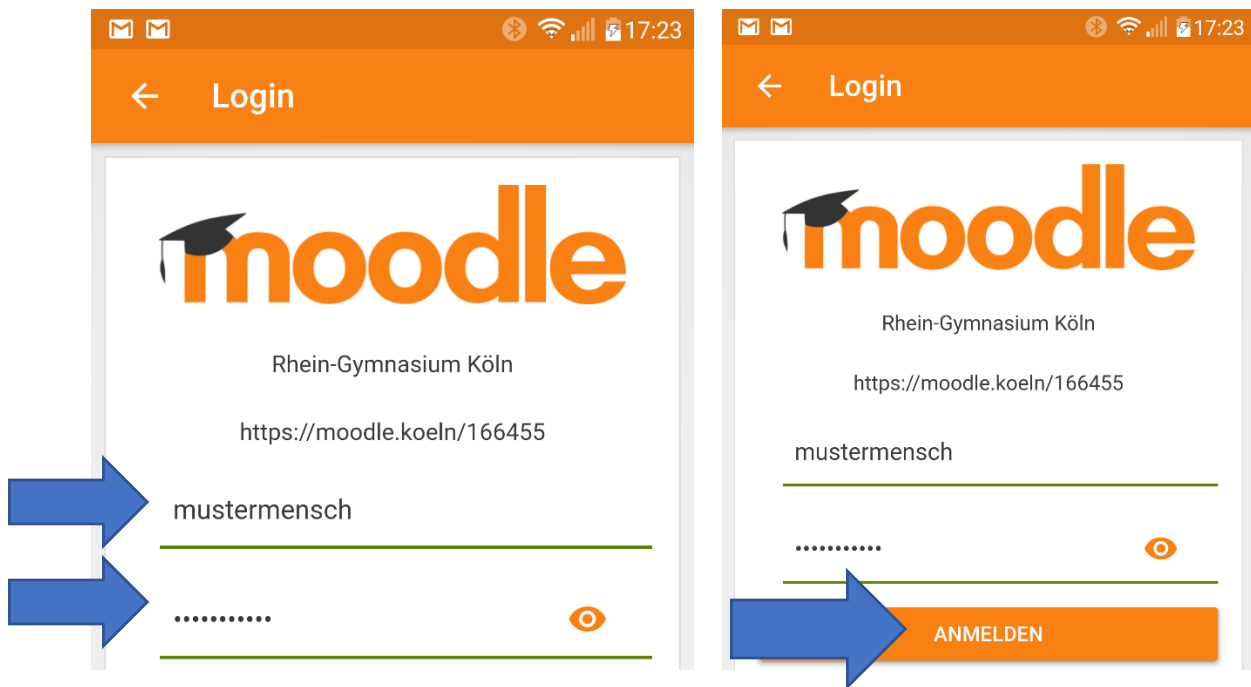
17:23

Login

moodle

Rhein-Gymnasium Köln

https://moodle.koeln/166455

mustermensch

•••••••••••

17:23

Login

moodle

Rhein-Gymnasium Köln

https://moodle.koeln/166455

mustermensch

•••••••••••

ANMELDEN